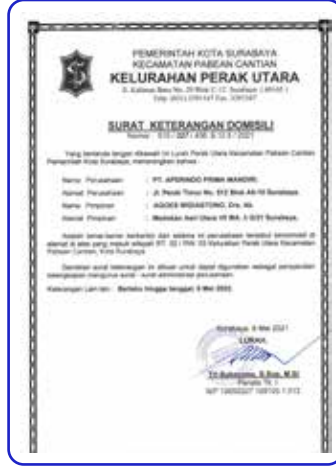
PEMERINTAH KOTA SURABAYA
KECAMATAN PABEAN CANTIAN
KELURAHAN PERAK UTARA
Jl. Kalimas Baru No. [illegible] Surabaya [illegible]
Telp. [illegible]

SURAT KETERANGAN DOMISILI
Nomor : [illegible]

Yang bertanda tangan dibawah ini Lurah Perak Utara Kecamatan Pabean Cantian Pemerintah Kota Surabaya, menerangkan bahwa :

| | | |
|---|---|---|
| Nama Perusahaan | : | PT. APERINDO PRIMA MANDIRI |
| Alamat Perusahaan | : | Jl. Perak Timur No. 512 Blok A6-10 Surabaya. |
| Nama Pimpinan | : | AGOES WIDIASTONO, Drs. MA. |
| Alamat Pimpinan | : | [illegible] |

Adalah benar-benar berdomisili dan selama ini perusahaan tersebut berdomisili di alamat di atas yang masuk wilayah RT. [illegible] / RW. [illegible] Kelurahan Perak Utara Kecamatan Pabean Cantian, Kota Surabaya.

Demikian surat keterangan ini dibuat untuk dapat dipergunakan sebagai persyaratan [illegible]

Keterangan Lain-lain : Berlaku hingga tanggal : 8 Mei 2022.

Surabaya, 8 Mei 2021
LURAH
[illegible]
Penata Tk. I
NIP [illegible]